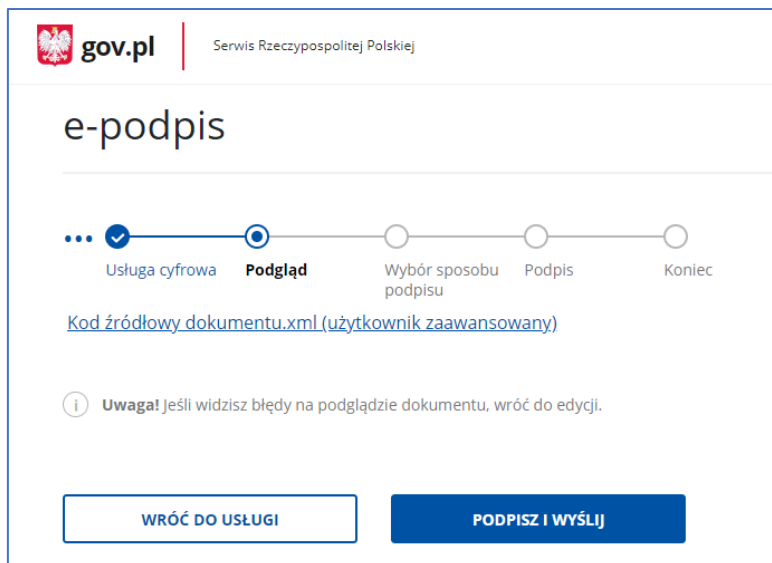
gov.pl

Serwis Rzeczypospolitej Polskiej

e-podpis

Usługa cyfrowa
Podgląd
Wybór sposobu podpisu
Podpis
Koniec

Kod źródłowy dokumentu.xml (użytkownik zaawansowany)

i **Uwaga!** Jeśli widzisz błędy na podglądzie dokumentu, wróć do edycji.

WRÓĆ DO USŁUGI

PODPISZ I WYŚLIJ